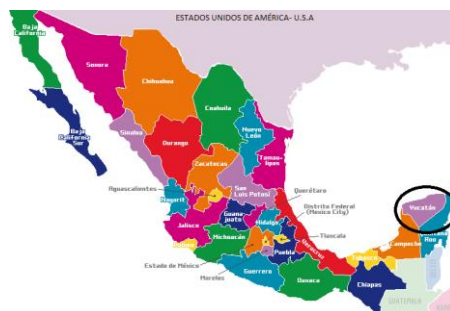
ESTADOS UNIDOS DE AMÉRICA- U.S.A

Baja California

Sonora

Chihuahua

Coahuila

Nuevo León

Tamaulipas

Baja California Sur

Sinaloa

Durango

Zacatecas

San Luis Potosí

Aguascalientes

Nayarit

Querétaro

Distrito Federal (Mexico City)

Guanajuato

Hidalgo

Jalisco

Michoacán

Tlaxcala

Veracruz

Yucatán

Campeche

Roo

Puebla

Estado de México

Guerrero

Morelos

Oaxaca

Tabasco

Chiapas

GUATEMALA